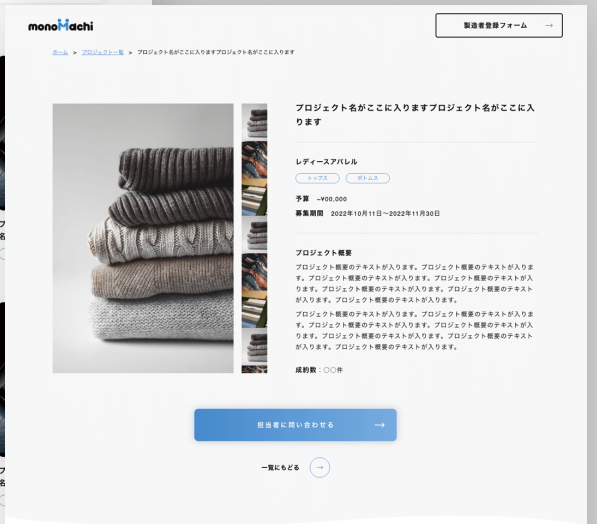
monoMachi

製造者登録フォーム →

ホーム > プロジェクト一覧 > プロジェクト名がここに入りますプロジェクト名がここに入ります

プロジェクト名がここに入りますプロジェクト名がここに入ります

レディースアパレル

トップス ボトムス

予算 ~¥00,000
募集期間 2022年10月11日〜2022年11月30日

プロジェクト概要
プロジェクト概要のテキストが入ります。プロジェクト概要のテキストが入ります。プロジェクト概要のテキストが入ります。プロジェクト概要のテキストが入ります。プロジェクト概要のテキストが入ります。プロジェクト概要のテキストが入ります。プロジェクト概要のテキストが入ります。

プロジェクト概要のテキストが入ります。プロジェクト概要のテキストが入ります。プロジェクト概要のテキストが入ります。プロジェクト概要のテキストが入ります。プロジェクト概要のテキストが入ります。プロジェクト概要のテキストが入ります。プロジェクト概要のテキストが入ります。

成約数：〇〇件

担当者に問い合わせる →

一覧にもどる →